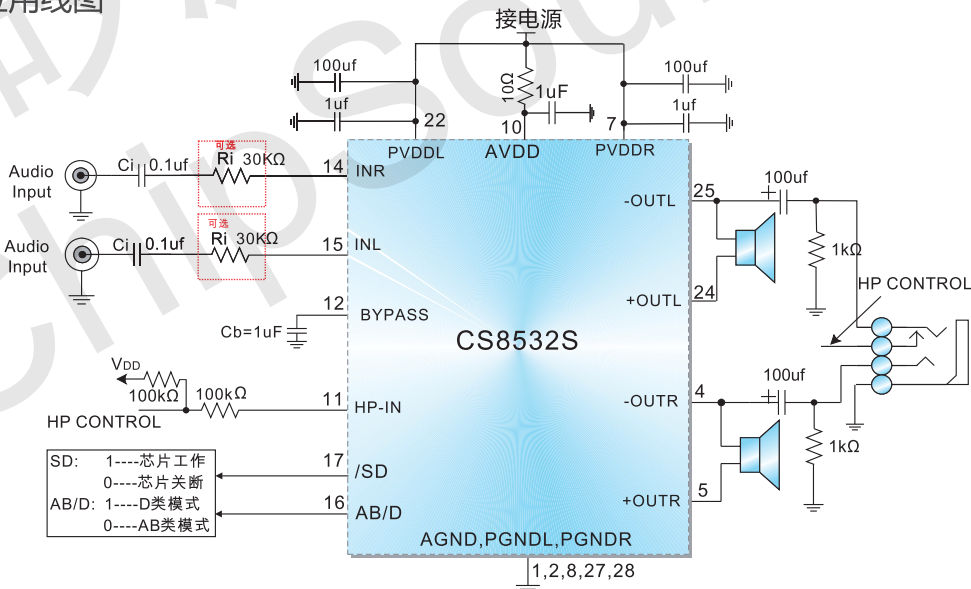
用线图

接电源

100uf
1uf
22
10Ω
1uF
10
7
100uf
1uf

PVDDL AVDD PVDDR

Audio Input
Ci 0.1uf
可选
Ri 30KΩ
14 INR

Audio Input
Ci 0.1uf
可选
Ri 30KΩ
15 INL

12 BYPASS
Cb=1uF

CS8532S

VDD
100kΩ
100kΩ
HP CONTROL
11 HP-IN

SD: 1----芯片工作
0----芯片关断
AB/D: 1----D类模式
0----AB类模式

17 /SD
16 AB/D

AGND,PGNDL,PGNDR
1,2,8,27,28

25 -OUTL
100uf
1kΩ
24 +OUTL

HP CONTROL

4 -OUTR
100uf
1kΩ
5 +OUTR